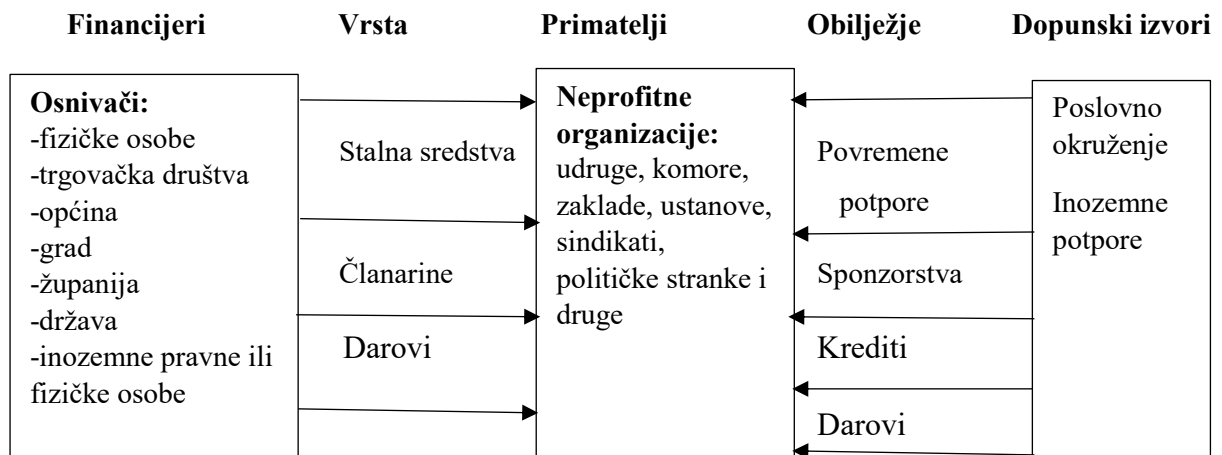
Financijeri Vrsta Primatelji Obilježje Dopunski izvori

**Osnivači:**
-fizičke osobe
-trgovačka društva
-općina
-grad
-županija
-država
-inozemne pravne ili fizičke osobe

Stalna sredstva

Članarine

Darovi

**Neprofitne organizacije:**
udruge, komore, zaklade, ustanove, sindikati, političke stranke i druge

Povremene potpore

Sponzorstva

Krediti

Darovi

Poslovno okruženje

Inozemne potpore